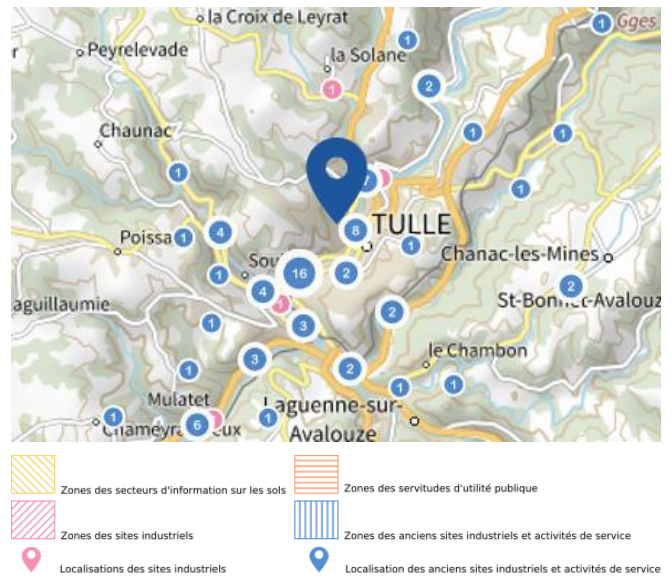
la Croix de Leyrat
Gges
Peyrelevade
la Solane
1
1
2
Chaunac
1
1
1
7
TULLE
1
4
8
Poissa
1
1
Chanac-les-Mines
Sou
16
2
1
4
2
St-Bonnet-Avalouze
aguillaumie
1
2
1
3
le Chambon
3
1
2
1
1
Mulatet
1
Chameyrat
6
eux
1
Laguenne-sur-Avalouze

Zones des secteurs d'information sur les sols
Zones des servitudes d'utilité publique
Zones des sites industriels
Zones des anciens sites industriels et activités de service
Localisations des sites industriels
Localisation des anciens sites industriels et activités de service